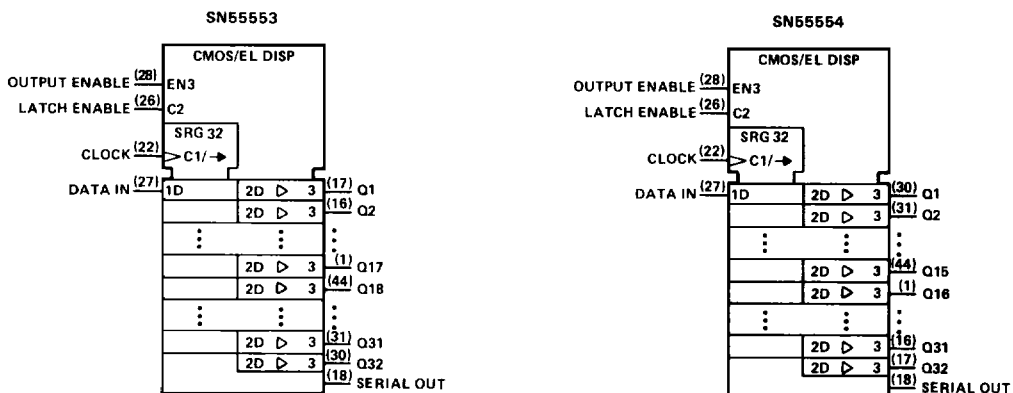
SN55553

CMOS/EL DISP

OUTPUT ENABLE (28) EN3
LATCH ENABLE (26) C2
SRG 32
CLOCK (22) C1/→
DATA IN (27) 1D

2D ▷ 3 (17) Q1
2D ▷ 3 (16) Q2
⋮ ⋮ ⋮
2D ▷ 3 (1) Q17
2D ▷ 3 (44) Q18
⋮ ⋮ ⋮
2D ▷ 3 (31) Q31
2D ▷ 3 (30) Q32
(18) SERIAL OUT

SN55554

CMOS/EL DISP

OUTPUT ENABLE (28) EN3
LATCH ENABLE (26) C2
SRG 32
CLOCK (22) C1/→
DATA IN (27) 1D

2D ▷ 3 (30) Q1
2D ▷ 3 (31) Q2
⋮ ⋮ ⋮
2D ▷ 3 (44) Q15
2D ▷ 3 (1) Q16
⋮ ⋮ ⋮
2D ▷ 3 (16) Q31
2D ▷ 3 (17) Q32
(18) SERIAL OUT